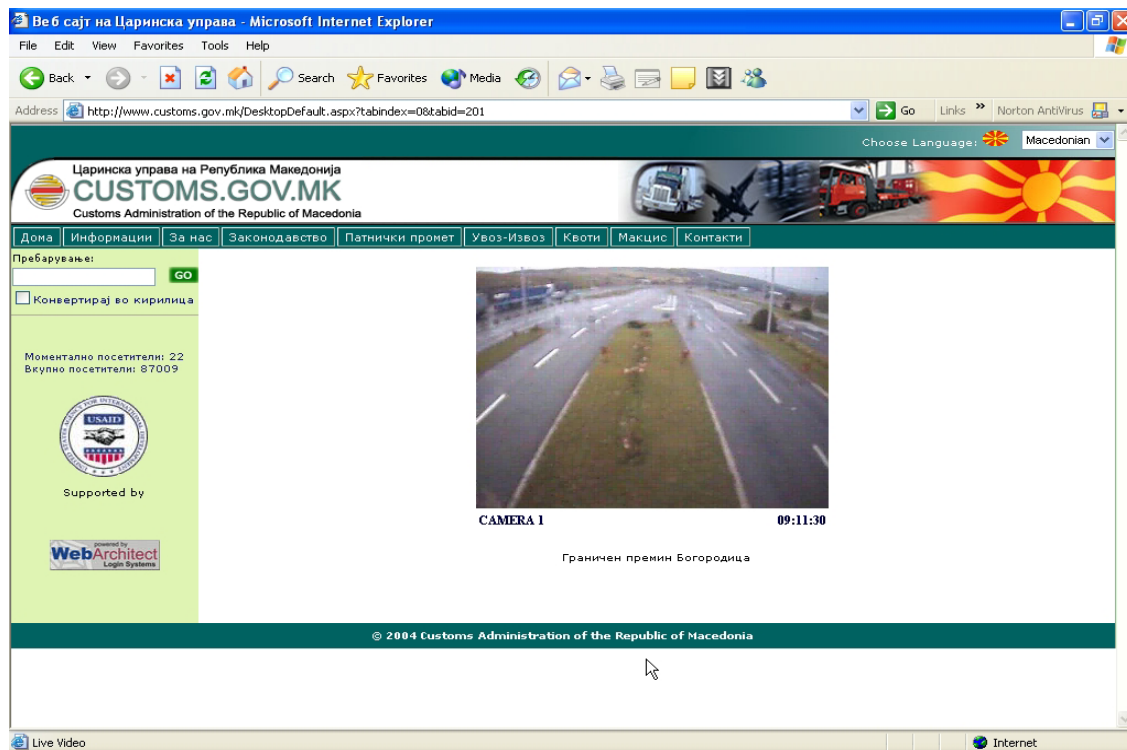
Веб сајт на Царинска управа - Microsoft Internet Explorer

File Edit View Favorites Tools Help

Back Search Favorites Media

Address http://www.customs.gov.mk/DesktopDefault.aspx?tabindex=0&tabid=201 Go Links Norton AntiVirus

Choose Language: Macedonian

Царинска управа на Република Македонија
CUSTOMS.GOV.MK
Customs Administration of the Republic of Macedonia

Дома | Информации | За нас | Законодавство | Патнички промет | Увоз-Извоз | Квоти | Макцис | Контакти

Пребарување:
GO
Конвертирај во кирилица

Моментално посетители: 22
Вкупно посетители: 87009

USAID

Supported by

powered by
WebArchitect
Login Systems

CAMERA 1 09:11:30

Граничен премин Богородица

© 2004 Customs Administration of the Republic of Macedonia

Live Video Internet